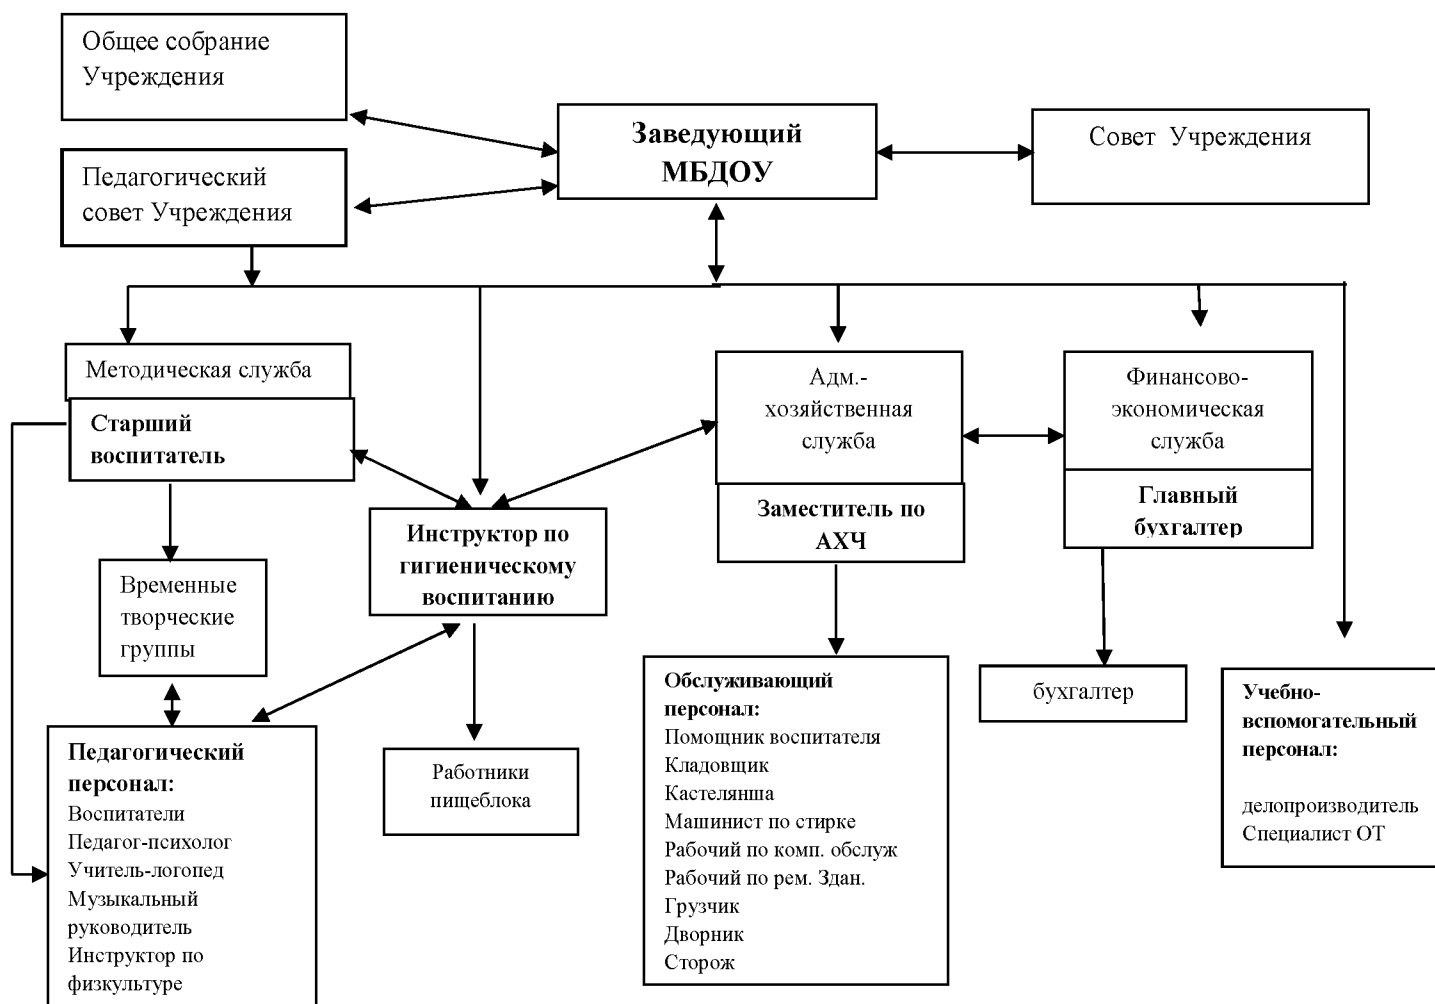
Общее собрание Учреждения

Заведующий МБДОУ

Совет Учреждения

Педагогический совет Учреждения

Методическая служба

Старший воспитатель

Адм.-хозяйственная служба

Заместитель по АХЧ

Финансово-экономическая служба

Главный бухгалтер

Инструктор по гигиеническому воспитанию

Временные творческие группы

Педагогический персонал:
Воспитатели
Педагог-психолог
Учитель-логопед
Музыкальный руководитель
Инструктор по физкультуре

Работники пищеблока

Обслуживающий персонал:
Помощник воспитателя
Кладовщик
Кастелянша
Машинист по стирке
Рабочий по комп. обслуж
Рабочий по рем. Здан.
Грузчик
Дворник
Сторож

бухгалтер

Учебно-вспомогательный персонал:

делопроизводитель
Специалист ОТ